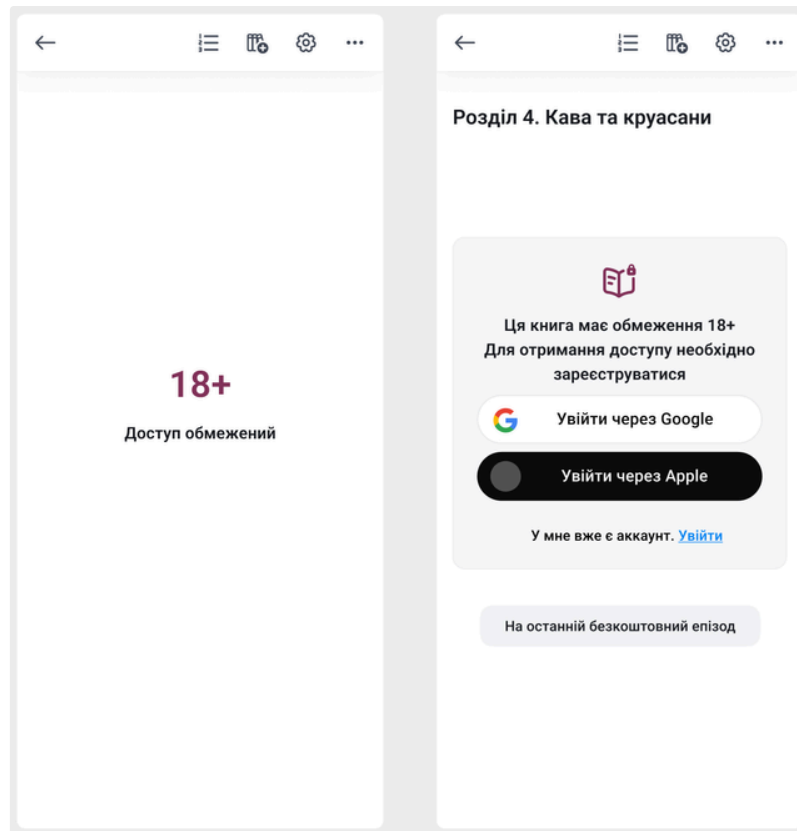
18+

Доступ обмежений

Розділ 4. Кава та круасани

Ця книга має обмеження 18+
Для отримання доступу необхідно зареєструватися

Увійти через Google

Увійти через Apple

У мне вже є аккаунт. Увійти

На останній безкоштовний епізод